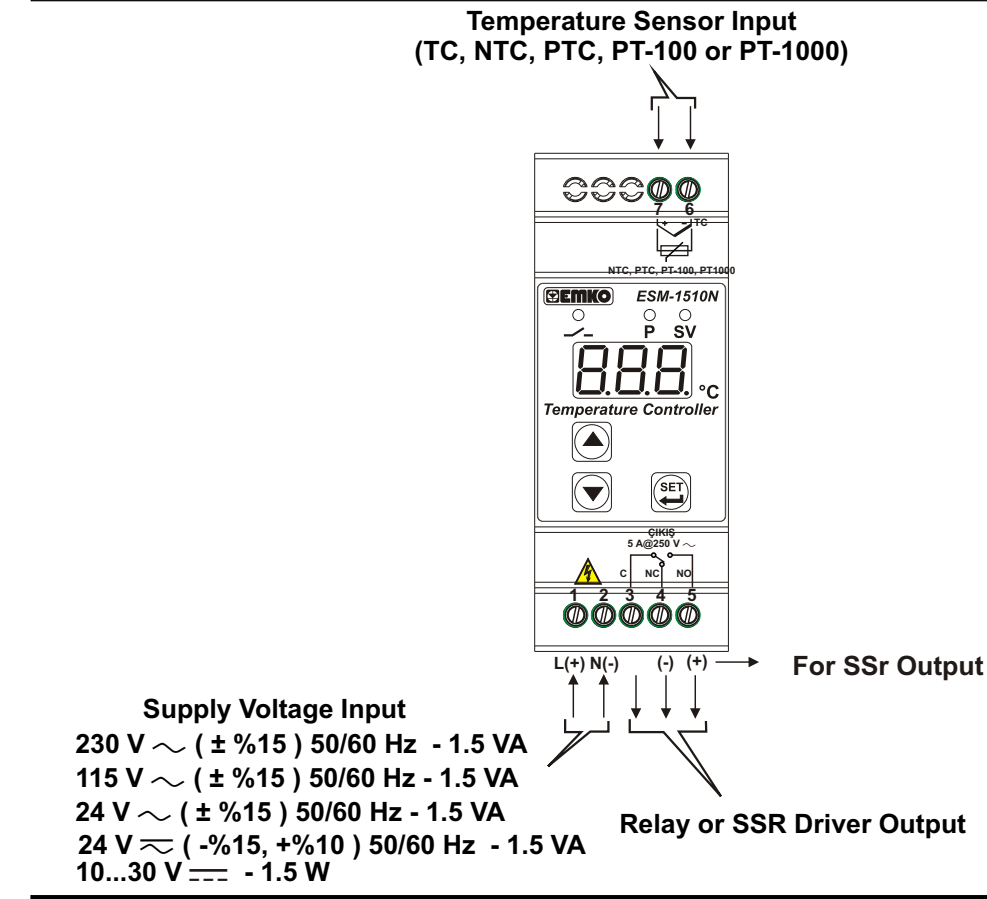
Temperature Sensor Input
(TC, NTC, PTC, PT-100 or PT-1000)

7 6
+ - TC
NTC, PTC, PT-100, PT1000

EMKO ESM-1510N
P SV
888 °C
Temperature Controller
SET

ÇIKIŞ
5 A@250 V $\sim$
C NC NO
1 2 3 4 5

L(+) N(-) (-) (+) For SSr Output

Supply Voltage Input
230 V $\sim$ ( ± %15 ) 50/60 Hz - 1.5 VA
115 V $\sim$ ( ± %15 ) 50/60 Hz - 1.5 VA
24 V $\sim$ ( ± %15 ) 50/60 Hz - 1.5 VA
24 V $\eqsim$ ( -%15, +%10 ) 50/60 Hz - 1.5 VA
10...30 V $=$ - 1.5 W

Relay or SSR Driver Output